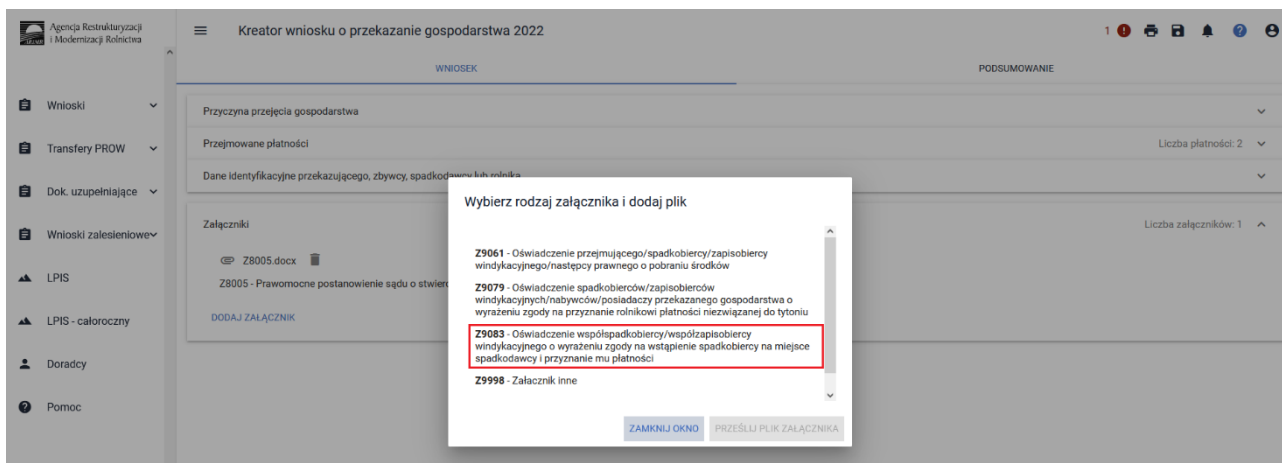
Agencja Restrukturyzacji i Modernizacji Rolnictwa

Kreator wniosku o przekazanie gospodarstwa 2022

1

WNIOSEK

PODSUMOWANIE

Wnioski

Transfery PROW

Dok. uzupełniające

Wnioski zalesieniowe

LPIS

LPIS - całoroczny

Doradcy

Pomoc

Przyczyna przejęcia gospodarstwa

Przejmowane płatności

Liczba płatności: 2

Dane identyfikacyjne przekazującego, zbywcy, spadkodawcy lub rolnika

Załączniki

Liczba załączników: 1

Z8005.docx

Z8005 - Prawomocne postanowienie sądu o stwier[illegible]

DODAJ ZAŁĄCZNIK

Wybierz rodzaj załącznika i dodaj plik

Z9061 - Oświadczenie przejmującego/spadkobiercy/zapisobiercy windykacyjnego/następcy prawnego o pobraniu środków

Z9079 - Oświadczenie spadkobierców/zapisobierców windykacyjnych/nabywców/posiadaczy przekazanego gospodarstwa o wyrażeniu zgody na przyznanie rolnikowi płatności niezwiązanej do tytoniu

Z9083 - Oświadczenie współspadkobiercy/współzapisobiercy windykacyjnego o wyrażeniu zgody na wstąpienie spadkobiercy na miejsce spadkodawcy i przyznanie mu płatności

Z9998 - Załacznik inne

ZAMKNIJ OKNO

PRZEŚLIJ PLIK ZAŁĄCZNIKA